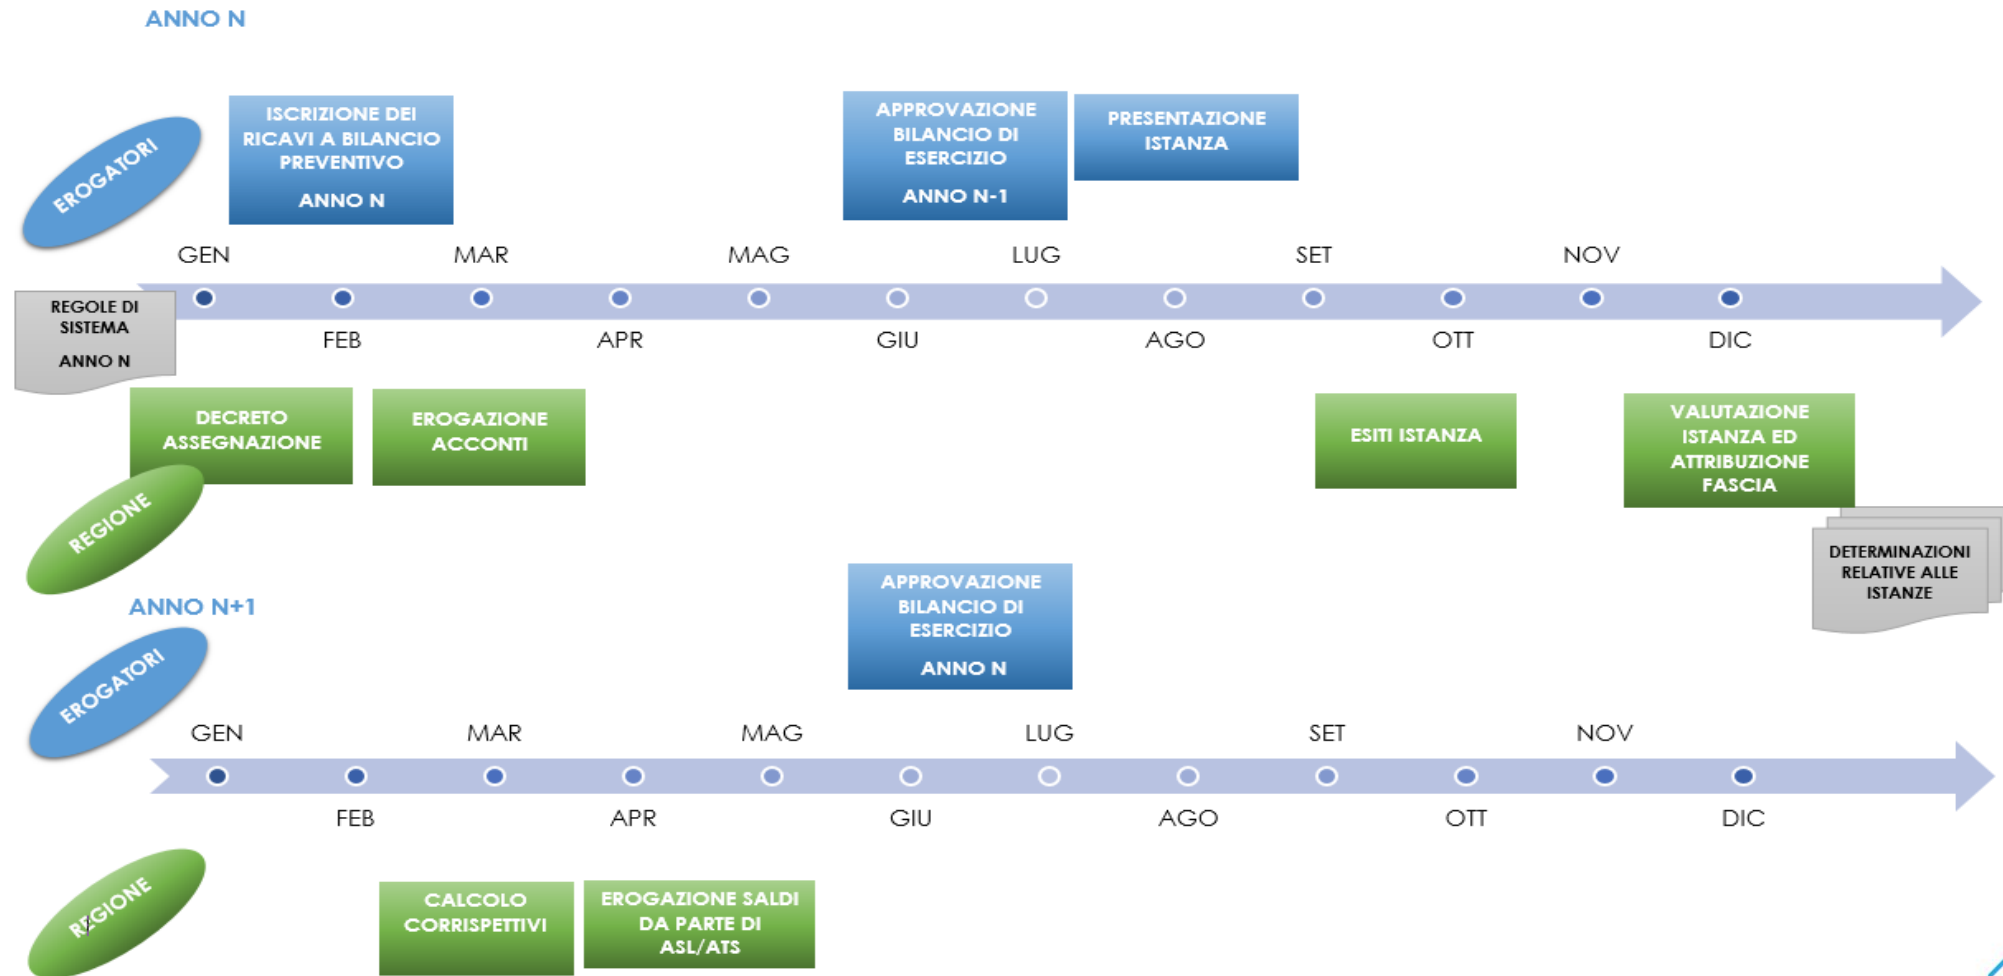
ANNO N

EROGATORI

ISCRIZIONE DEI RICAVI A BILANCIO PREVENTIVO

ANNO N

APPROVAZIONE BILANCIO DI ESERCIZIO

ANNO N-1

PRESENTAZIONE ISTANZA

GEN MAR MAG LUG SET NOV

REGOLE DI SISTEMA

ANNO N

FEB APR GIU AGO OTT DIC

DECRETO ASSEGNAZIONE

EROGAZIONE ACCONTI

ESITI ISTANZA

VALUTAZIONE ISTANZA ED ATTRIBUZIONE FASCIA

REGIONE

DETERMINAZIONI RELATIVE ALLE ISTANZE

ANNO N+1

APPROVAZIONE BILANCIO DI ESERCIZIO

ANNO N

EROGATORI

GEN MAR MAG LUG SET NOV

FEB APR GIU AGO OTT DIC

REGIONE

CALCOLO CORRISPETTIVI

EROGAZIONE SALDI DA PARTE DI ASL/ATS